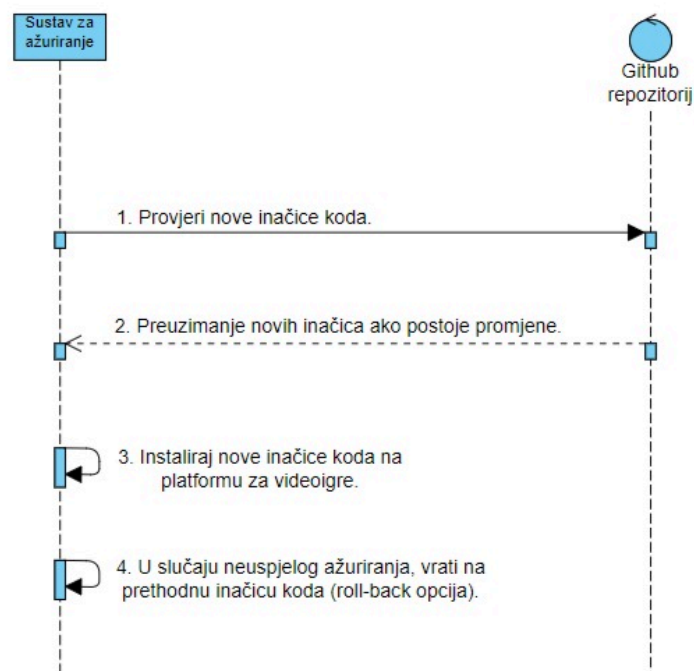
Sustav za ažuriranje

Github repozitorij

1. Provjeri nove inačice koda.

2. Preuzimanje novih inačica ako postoje promjene.

3. Instaliraj nove inačice koda na platformu za videoigre.

4. U slučaju neuspjelog ažuriranja, vrati na prethodnu inačicu koda (roll-back opcija).